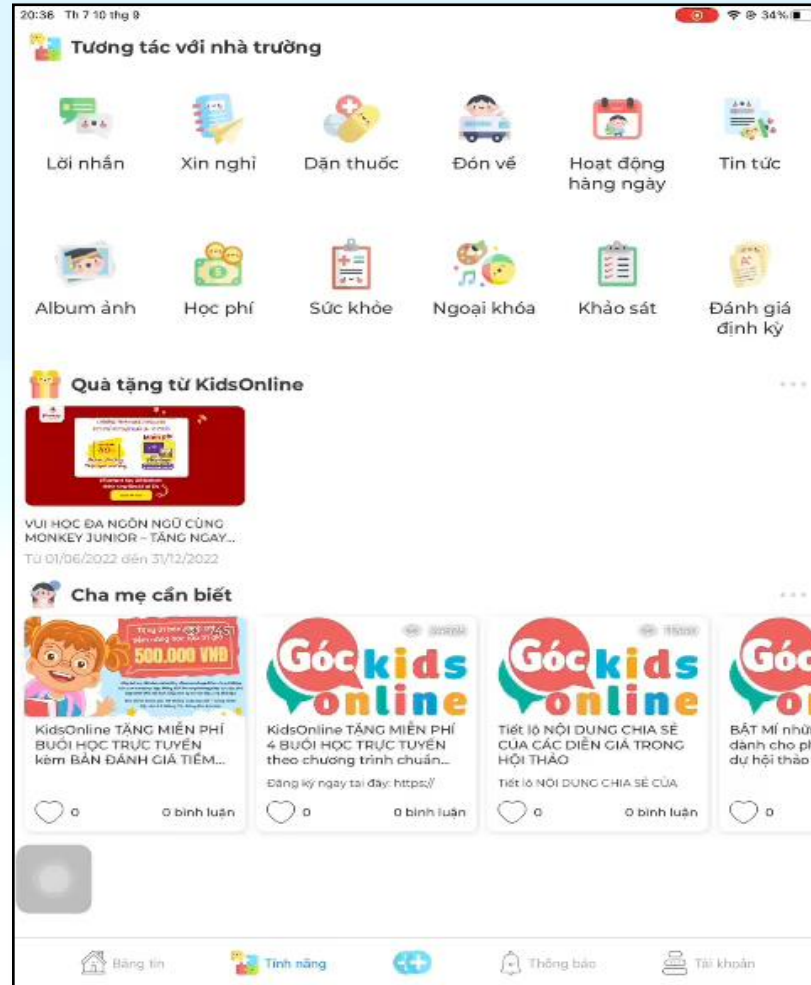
20:36 Th 7 10 thg 9

34%

Tương tác với nhà trường

Lời nhắn

Xin nghỉ

Dặn thuốc

Đón về

Hoạt động hàng ngày

Tin tức

Album ảnh

Học phí

Sức khỏe

Ngoại khóa

Khảo sát

Đánh giá định kỳ

Quà tặng từ KidsOnline

VUI HỌC ĐA NGÔN NGỮ CÙNG MONKEY JUNIOR – TẶNG NGAY...

Từ 01/06/2022 đến 31/12/2022

Cha mẹ cần biết

500.000 VNĐ

KidsOnline TẶNG MIỄN PHÍ BUỔI HỌC TRỰC TUYẾN kèm BẢN ĐÁNH GIÁ TIỀM...

0

0 bình luận

Góc kids online

KidsOnline TẶNG MIỄN PHÍ 4 BUỔI HỌC TRỰC TUYẾN theo chương trình chuẩn...

Đăng ký ngay tại đây: https://

0

0 bình luận

Góc kids online

Tiết lộ NỘI DUNG CHIA SẺ CỦA CÁC DIỄN GIẢ TRONG HỘI THẢO

Tiết lộ NỘI DUNG CHIA SẺ CỦA

0

0 bình luận

Góc

BẬT MÍ nhữ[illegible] dành cho ph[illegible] dự hội thảo

0

Bảng tin

Tính năng

Thông báo

Tài khoản